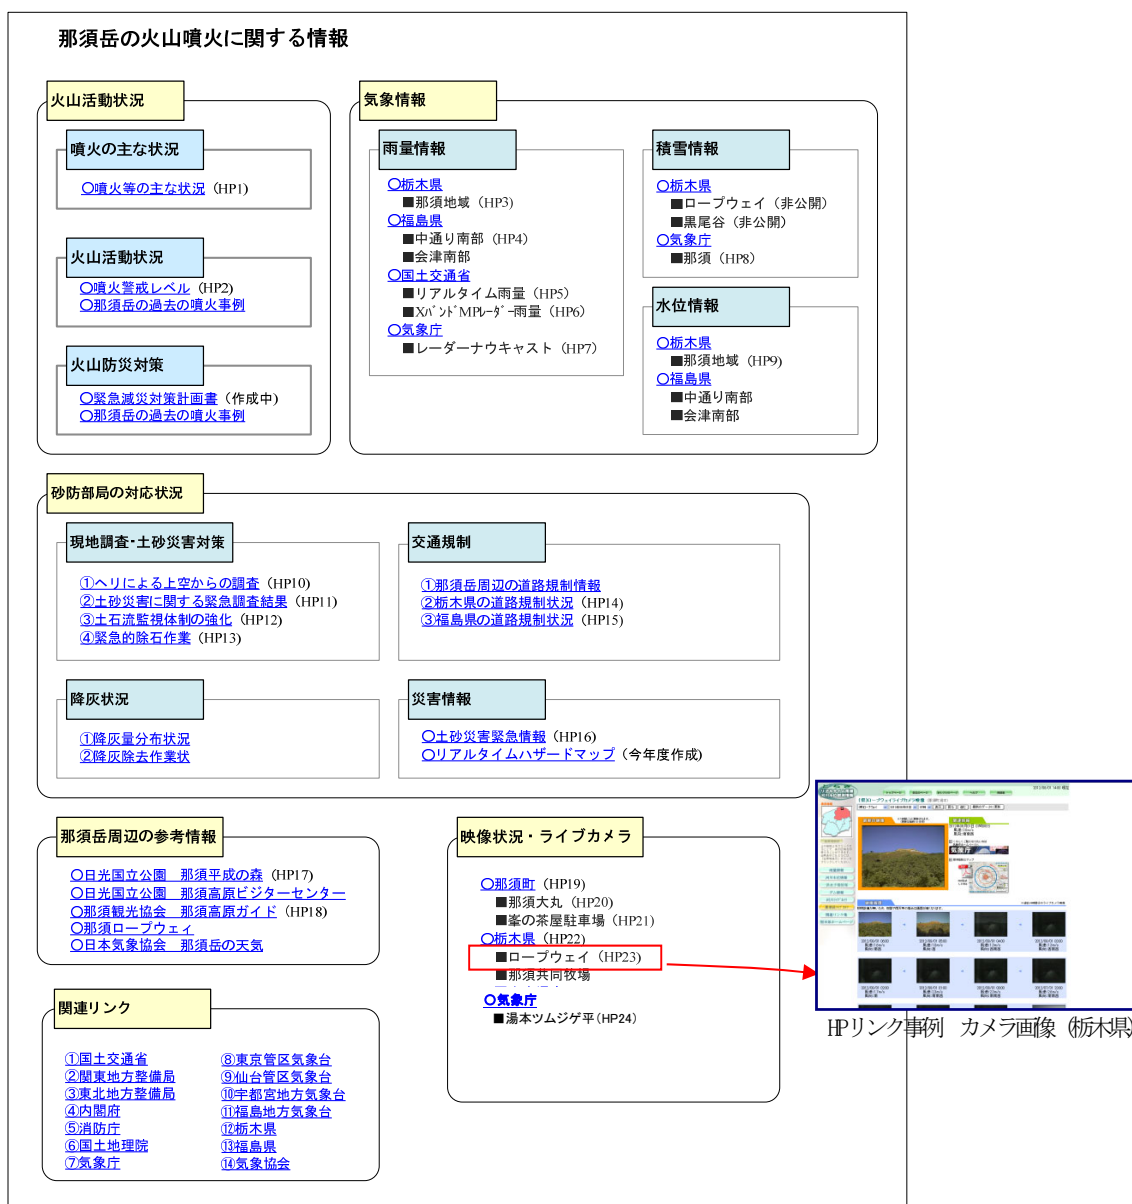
那須岳の火山噴火に関する情報

火山活動状況

噴火の主な状況

○噴火等の主な状況（HP1）

火山活動状況

○噴火警戒レベル（HP2）
○那須岳の過去の噴火事例

火山防災対策

○緊急減災対策計画書（作成中）
○那須岳の過去の噴火事例

気象情報

雨量情報

○栃木県
■那須地域（HP3）
○福島県
■中通り南部（HP4）
■会津南部
○国土交通省
■リアルタイム雨量（HP5）
■XﾊﾞﾝﾄﾞMPﾚｰﾀﾞｰ雨量（HP6）
○気象庁
■レーダーナウキャスト（HP7）

積雪情報

○栃木県
■ロープウェイ（非公開）
■黒尾谷（非公開）
○気象庁
■那須（HP8）

水位情報

○栃木県
■那須地域（HP9）
○福島県
■中通り南部
■会津南部

砂防部局の対応状況

現地調査･土砂災害対策

①ヘリによる上空からの調査（HP10）
②土砂災害に関する緊急調査結果（HP11）
③土石流監視体制の強化（HP12）
④緊急的除石作業（HP13）

交通規制

①那須岳周辺の道路規制情報
②栃木県の道路規制状況（HP14）
③福島県の道路規制状況（HP15）

降灰状況

①降灰量分布状況
②降灰除去作業状

災害情報

○土砂災害緊急情報（HP16）
○リアルタイムハザードマップ（今年度作成）

那須岳周辺の参考情報

○日光国立公園　那須平成の森（HP17）
○日光国立公園　那須高原ビジターセンター
○那須観光協会　那須高原ガイド（HP18）
○那須ロープウェイ
○日本気象協会　那須岳の天気

映像状況・ライブカメラ

○那須町（HP19）
■那須大丸（HP20）
■峯の茶屋駐車場（HP21）
○栃木県（HP22）
■ロープウェイ（HP23）
■那須共同牧場
○気象庁
■湯本ツムジゲ平（HP24）

関連リンク

①国土交通省
②関東地方整備局
③東北地方整備局
④内閣府
⑤消防庁
⑥国土地理院
⑦気象庁
⑧東京管区気象台
⑨仙台管区気象台
⑩宇都宮地方気象台
⑪福島地方気象台
⑫栃木県
⑬福島県
⑭気象協会

HPリンク事例　カメラ画像（栃木県）